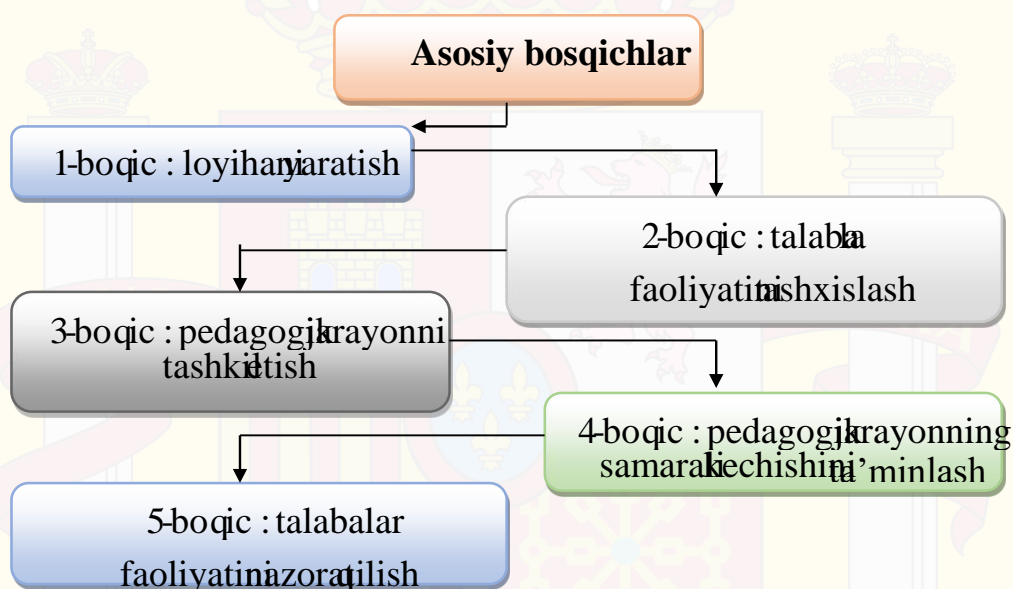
Asosiy bosqichlar

1-boqic : loyihani yaratish

2-boqic : talaba faoliyatini tashxislash

3-boqic : pedagogik jarayonni tashkil etish

4-boqic : pedagogik jarayonning samarali kechishini ta'minlash

5-boqic : talabalar faoliyatini nazorat qilish